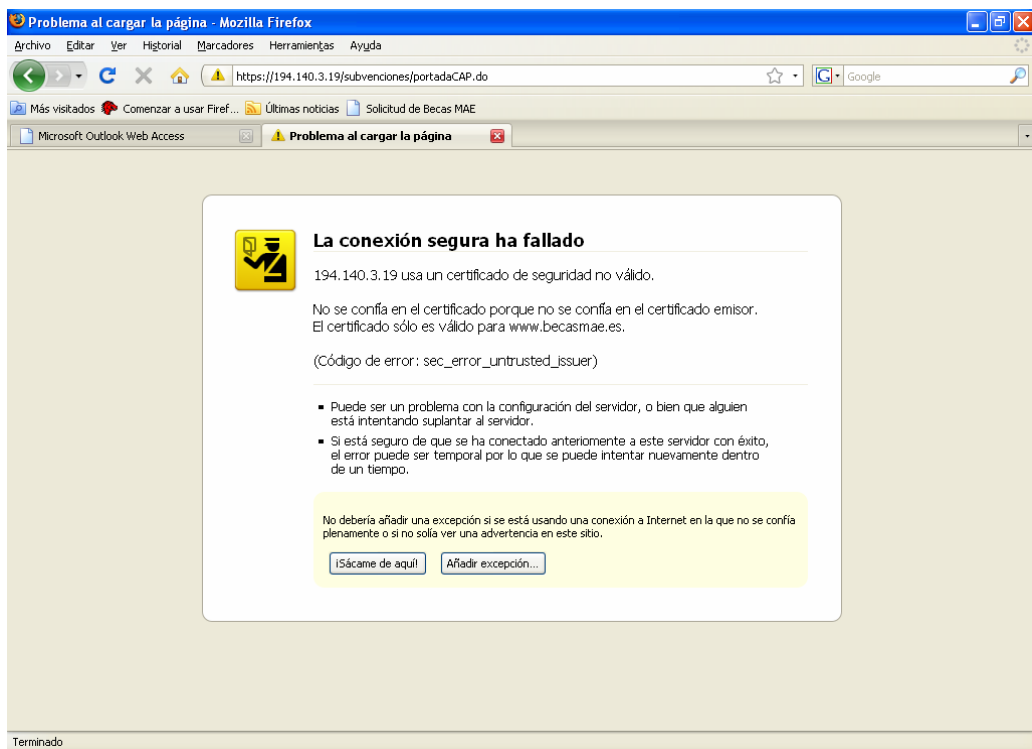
Problema al cargar la página - Mozilla Firefox

Archivo Editar Ver Historial Marcadores Herramientas Ayuda

https://194.140.3.19/subvenciones/portadaCAP.do

Google

Más visitados Comenzar a usar Firef... Últimas noticias Solicitud de Becas MAE

Microsoft Outlook Web Access

Problema al cargar la página

La conexión segura ha fallado

194.140.3.19 usa un certificado de seguridad no válido.

No se confía en el certificado porque no se confía en el certificado emisor. El certificado sólo es válido para www.becasmae.es.

(Código de error: sec_error_untrusted_issuer)

- Puede ser un problema con la configuración del servidor, o bien que alguien está intentando suplantar al servidor.
- Si está seguro de que se ha conectado anteriomente a este servidor con éxito, el error puede ser temporal por lo que se puede intentar nuevamente dentro de un tiempo.

No debería añadir una excepción si se está usando una conexión a Internet en la que no se confía plenamente o si no solía ver una advertencia en este sitio.

¡Sácame de aquí!

Añadir excepción...

Terminado